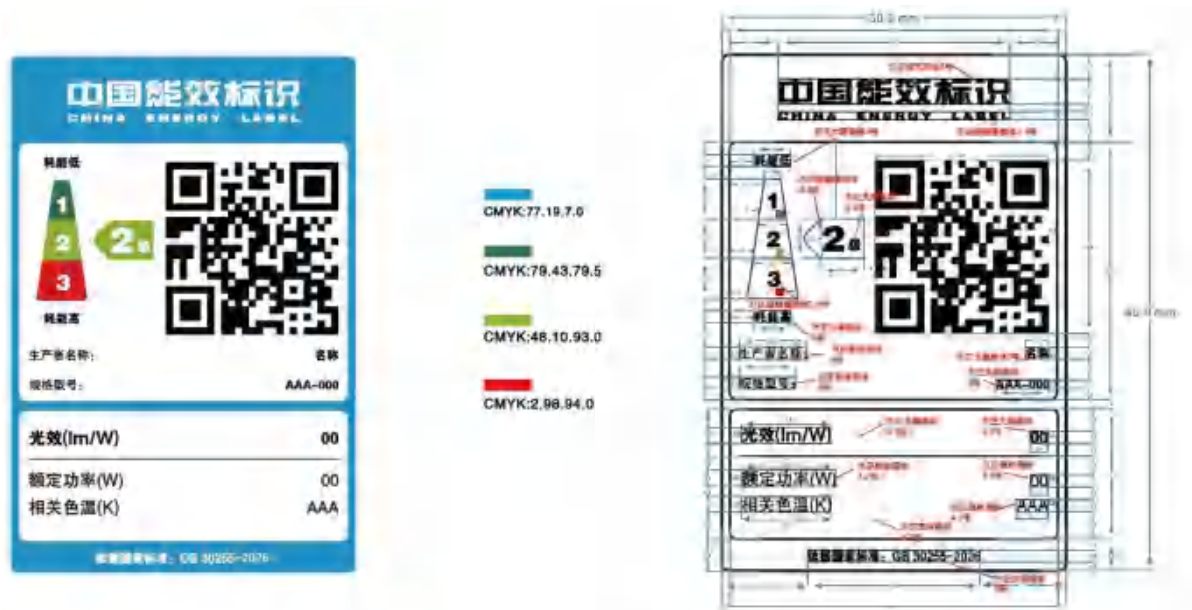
中国能效标识
CHINA ENERGY LABEL

耗能低
1
2
3
2级
耗能高

生产者名称: 名称
规格型号: AAA-000

光效(lm/W) 00
额定功率(W) 00
相关色温(K) AAA

依据国家标准: GB 30255-2026

CMYK:77.19.7.0
CMYK:79.43.79.5
CMYK:48.10.93.0
CMYK:2.98.94.0

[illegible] mm
中国能效标识
CHINA ENERGY LABEL
耗能低
1
2
3
2级
耗能高
生产者名称
名称
规格型号
AAA-000
光效(lm/W)
00
额定功率(W)
00
相关色温(K)
AAA
依据国家标准: GB 30255-2026
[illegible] mm